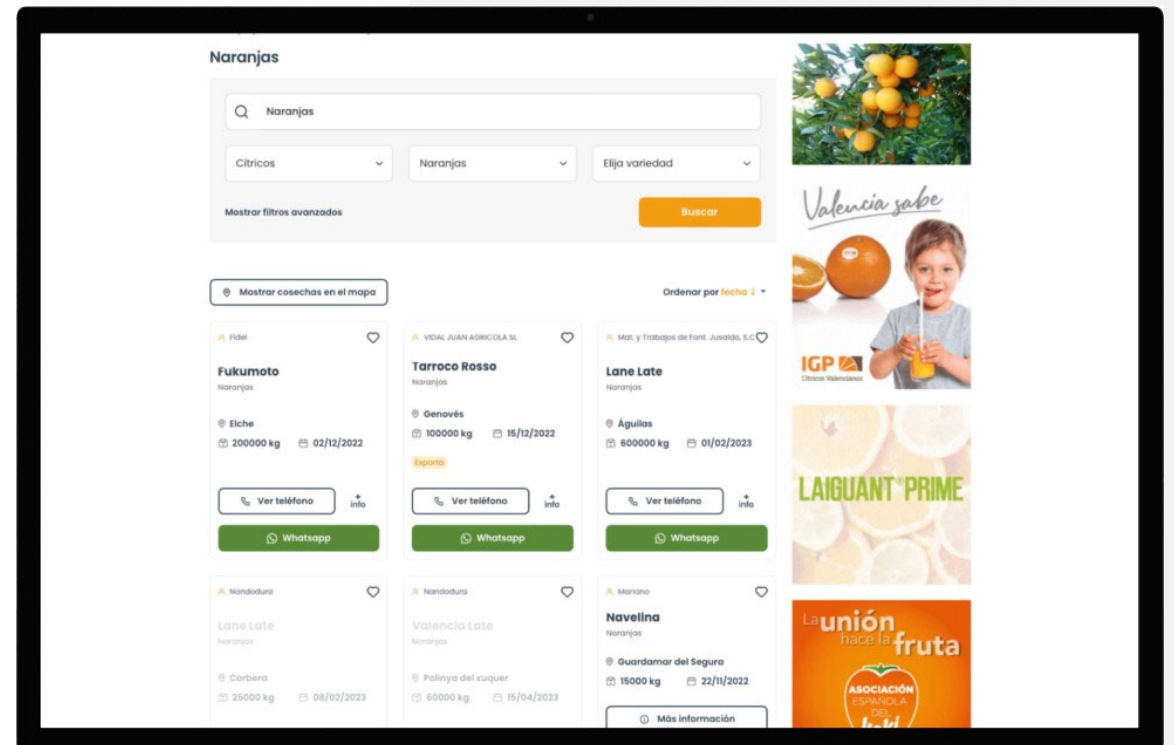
Naranjas

Naranjas

Cítricos

Naranjas

Elija variedad

Mostrar filtros avanzados

Buscar

Mostrar cosechas en el mapa

Ordenar por fecha ↓

Fidel

Fukumoto
Naranjas

Elche
200000 kg 02/12/2022

Ver teléfono
info

Whatsapp

VIDAL JUAN AGRICOLA SL

Tarroco Rosso
Naranjas

Genovés
100000 kg 15/12/2022

Exporta

Ver teléfono
info

Whatsapp

Mat. y Trabajos de Font. Jusaldo, S.C

Lane Late
Naranjas

Águilas
600000 kg 01/02/2023

Ver teléfono
info

Whatsapp

Nandodura

Lane Late
Naranjas

Corbera
25000 kg 08/02/2023

Nandodura

Valencia Late
Naranjas

Polinya del xuquer
60000 kg 15/04/2023

Mariano

Navelina
Naranjas

Guardamar del Segura
15000 kg 22/11/2022

Más información

Valencia sabe

IGP
Cítricos Valencianos

LAIGUANT PRIME

La unión hace la fruta

ASOCIACIÓN ESPAÑOLA DEL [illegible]